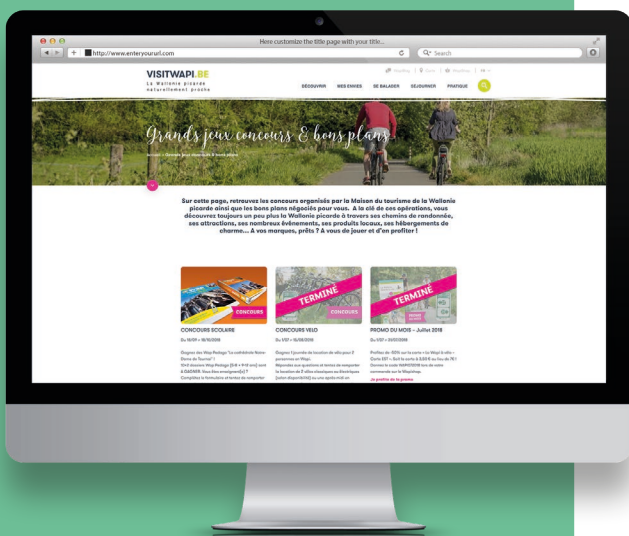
Here customize the title page with your title...

http://www.enteryoururl.com

Search

VISITWAPI.BE
La Wallonie picarde
naturellement proche

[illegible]

DÉCOUVRIR MES ENVIES SE BALADER SÉJOURNER PRATIQUE

Grands jeux concours & bons plans

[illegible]

Sur cette page, retrouvez les concours organisés par la Maison du tourisme de la Wallonie picarde ainsi que les bons plans négociés pour vous. A la clé de ces opérations, vous découvrez toujours un peu plus la Wallonie picarde à travers ses chemins de randonnée, ses attractions, ses nombreux événements, ses produits locaux, ses hébergements de charme... A vos marques, prêts ? A vous de jouer et d'en profiter !

CONCOURS
CONCOURS SCOLAIRE
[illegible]
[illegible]

TERMINÉ
CONCOURS
CONCOURS VELO
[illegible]
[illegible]

TERMINÉ
PROMO DU MOIS – Juillet 2018
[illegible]
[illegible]